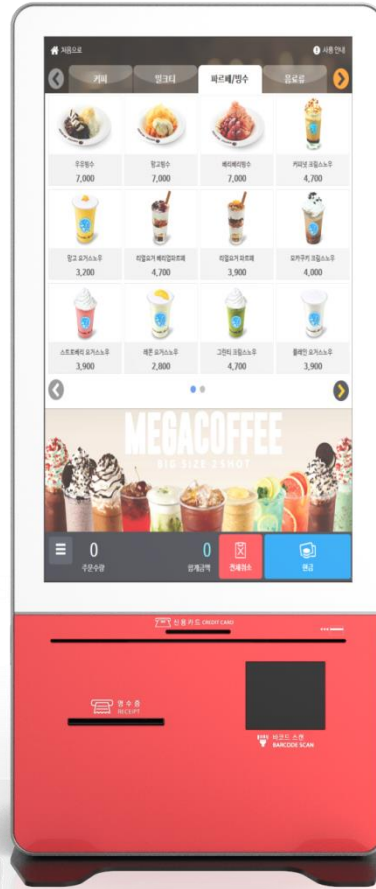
처음으로

사용 안내

커피

밀크티

파르페/빙수

음료류

우유빙수
7,000

망고빙수
7,000

베리베리빙수
7,000

커피넛 크림스노우
4,700

망고 요거스노우
3,200

리얼요거 베리업파르페
4,700

리얼요거 파르페
3,900

오레오쿠키 크림스노우
4,000

스트로베리 요거스노우
3,900

레몬 요거스노우
2,800

그린티 크림스노우
4,700

플레인 요거스노우
3,900

MEGACOFFEE
BIG SIZE 2SHOT

0
주문수량

0
합계금액

전체취소

결제

신용카드 CREDIT CARD

영수증 RECEIPT

바코드 스캔 BARCODE SCAN